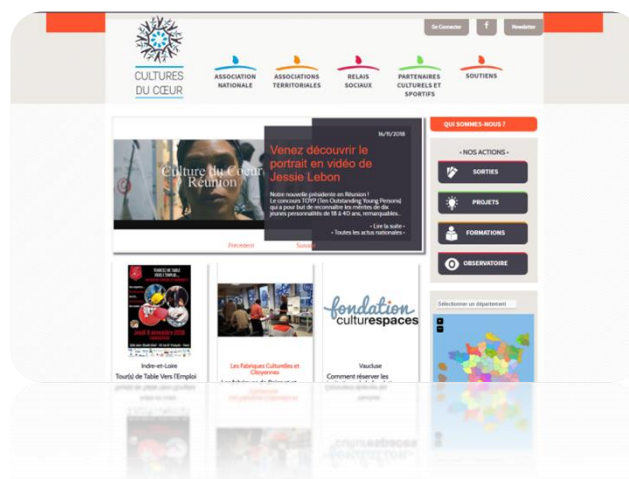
Se Connecter
f
Newsletter

CULTURES DU CŒUR

ASSOCIATION NATIONALE
ASSOCIATIONS TERRITORIALES
RELAIS SOCIAUX
PARTENAIRES CULTURELS ET SPORTIFS
SOUTIENS

Culture du Cœur Réunion

16/11/2018

Venez découvrir le portrait en vidéo de Jessie Lebon

Notre nouvelle présidente en Réunion ! Le concours TOYP (Ten Outstanding Young Persons) qui a pour but de reconnaître les mérites de des jeunes personnalités de 18 à 40 ans, remarquables...

› Lire la suite
› Toutes les actus nationales ›

Précédent
Suivant

QUI SOMMES-NOUS ?

• NOS ACTIONS •
SORTIES
PROJETS
FORMATIONS
OBSERVATOIRE

Sélectionner un département

Indre-et-Loire
Tour(s) de Table Vers l'Emploi

Les Fabriques Culturelles et Citoyennes

fondation culturespaces

Vaucluse
Comment réserver les